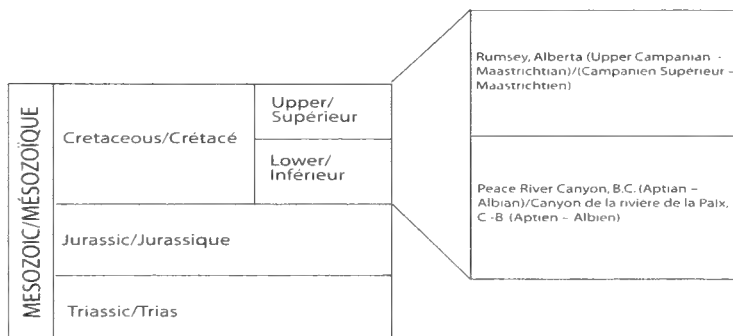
| MESOZOIC/MÉSOZOÏQUE | | |
|---|---|---|
| | Cretaceous/Crétacé | Upper/ Supérieur |
| | | Lower/ Inférieur |
| | Jurassic/Jurassique | |
| | Triassic/Trias | |

Rumsey, Alberta (Upper Campanian - Maastrichtian)/(Campanien Supérieur - Maastrichtien)

Peace River Canyon, B.C. (Aptian – Albian)/Canyon de la rivière de la Paix, C.-B. (Aptien – Albien)